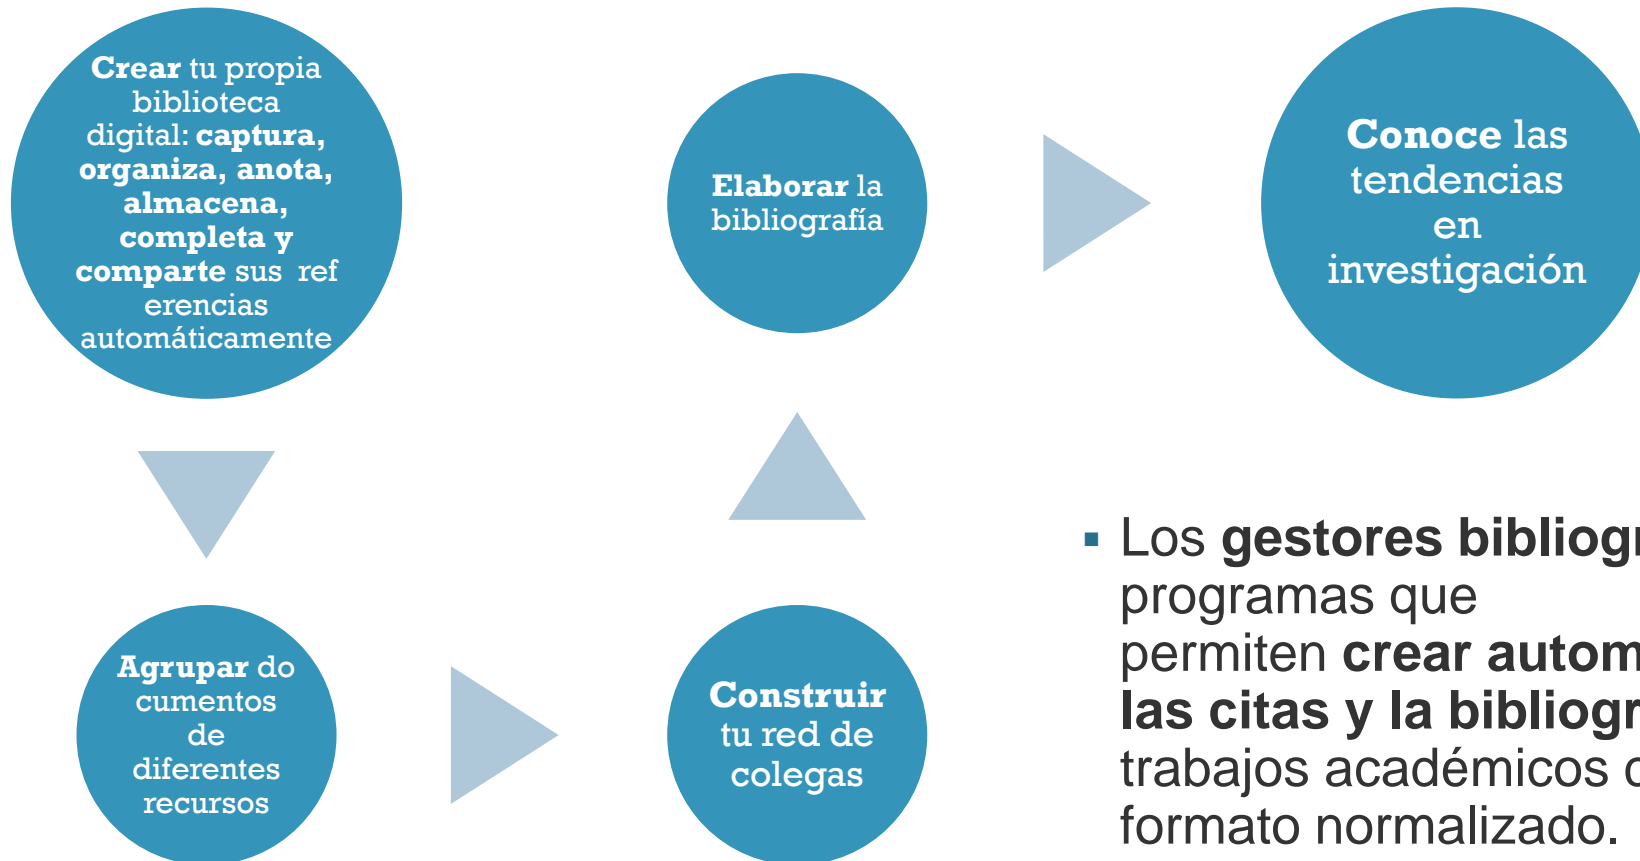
**Crear** tu propia biblioteca digital: **captura, organiza, anota, almacena, completa y comparte** sus ref erencias automáticamente

**Elaborar** la bibliografía

**Conoce** las tendencias en investigación

**Agrupar** do cumentos de diferentes recursos

**Construir** tu red de colegas

▪ Los **gestores bibliogr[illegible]** programas que permiten **crear autom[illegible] las citas y la bibliogr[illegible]** trabajos académicos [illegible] formato normalizado.